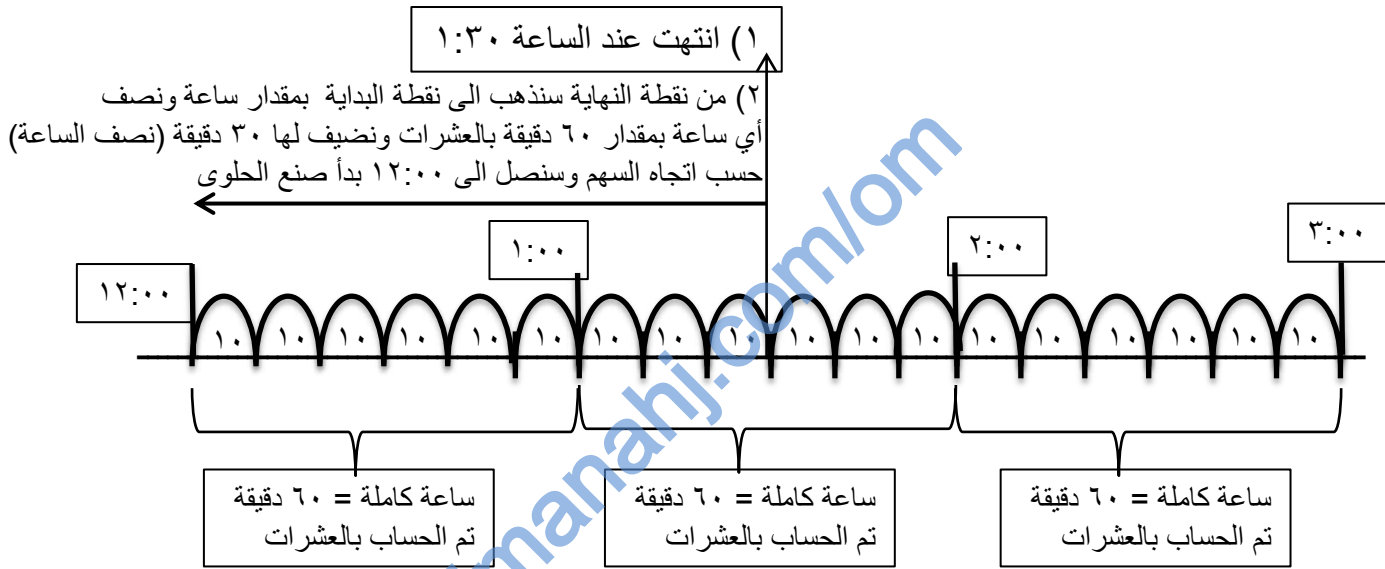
١) انتهت عند الساعة ١:٣٠

٢) من نقطة النهاية سنذهب الى نقطة البداية بمقدار ساعة ونصف أي ساعة بمقدار ٦٠ دقيقة بالعشرات ونضيف لها ٣٠ دقيقة (نصف الساعة) حسب اتجاه السهم وسنصل الى ١٢:٠٠ بدأ صنع الحلوى

١٢:٠٠

١:٠٠

٢:٠٠

٣:٠٠

١٠ ١٠ ١٠ ١٠ ١٠ ١٠ ١٠ ١٠ ١٠ ١٠ ١٠ ١٠ ١٠ ١٠ ١٠ ١٠ ١٠ ١٠

ساعة كاملة = ٦٠ دقيقة
تم الحساب بالعشرات

ساعة كاملة = ٦٠ دقيقة
تم الحساب بالعشرات

ساعة كاملة = ٦٠ دقيقة
تم الحساب بالعشرات

almanahj.com/om